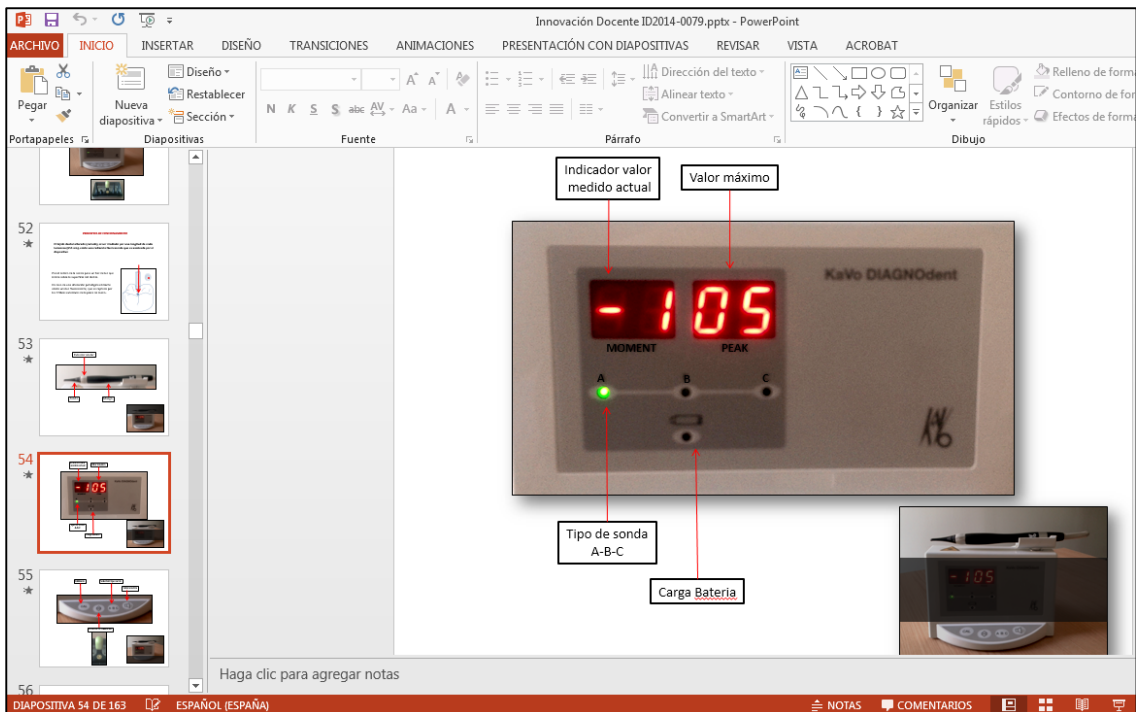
Innovación Docente ID2014-0079.pptx - PowerPoint

ARCHIVO INICIO INSERTAR DISEÑO TRANSICIONES ANIMACIONES PRESENTACIÓN CON DIAPOSITIVAS REVISAR VISTA ACROBAT

Pegar
Portapapeles
Nueva diapositiva
Diseño
Restablecer
Sección
Diapositivas
Fuente
Dirección del texto
Alinear texto
Convertir a SmartArt
Párrafo
Organizar
Estilos rápidos
Relleno de forma
Contorno de forma
Efectos de forma
Dibujo

52
53
54
55
56

Indicador valor medido actual

Valor máximo

KaVo DIAGNOdent

-105

MOMENT

PEAK

A

B

C

Tipo de sonda A-B-C

Carga Bateria

-105

Haga clic para agregar notas

DIAPOSITIVA 54 DE 163 ESPAÑOL (ESPAÑA) NOTAS COMENTARIOS